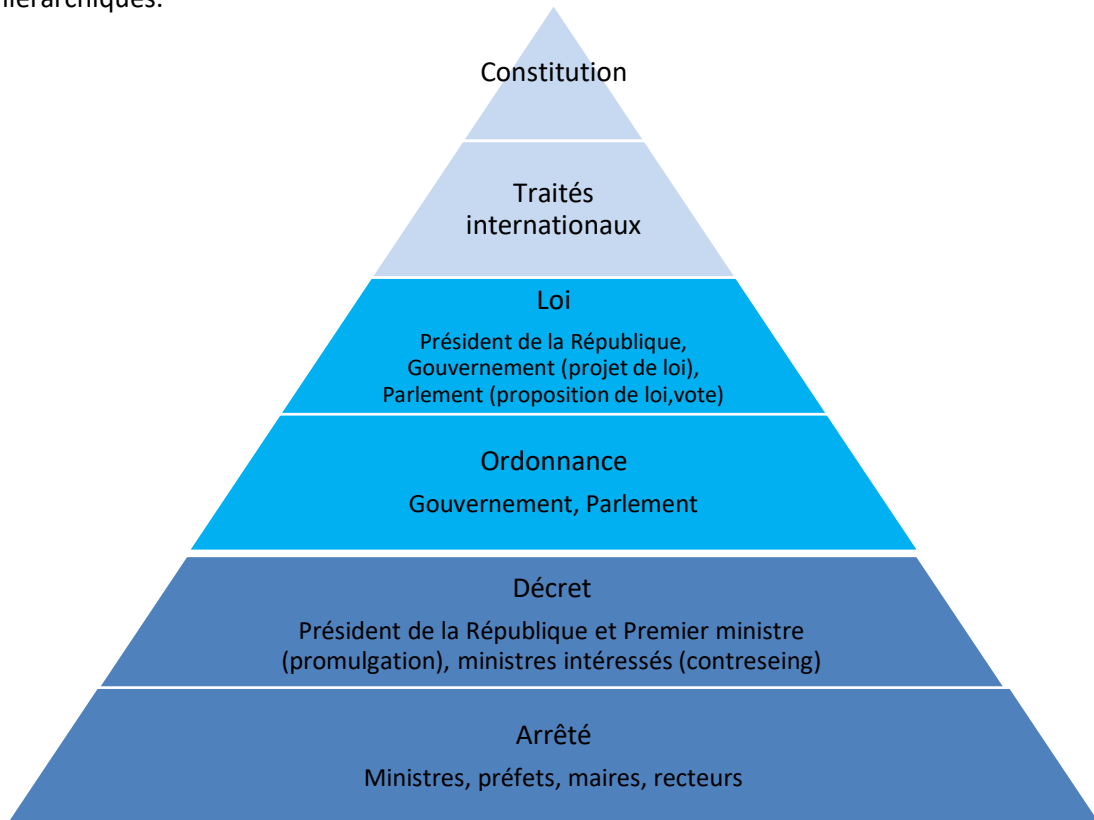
hiérarchiques.

Constitution

Traités internationaux

Loi

Président de la République, Gouvernement (projet de loi), Parlement (proposition de loi,vote)

Ordonnance

Gouvernement, Parlement

Décret

Président de la République et Premier ministre (promulgation), ministres intéressés (contreseing)

Arrêté

Ministres, préfets, maires, recteurs